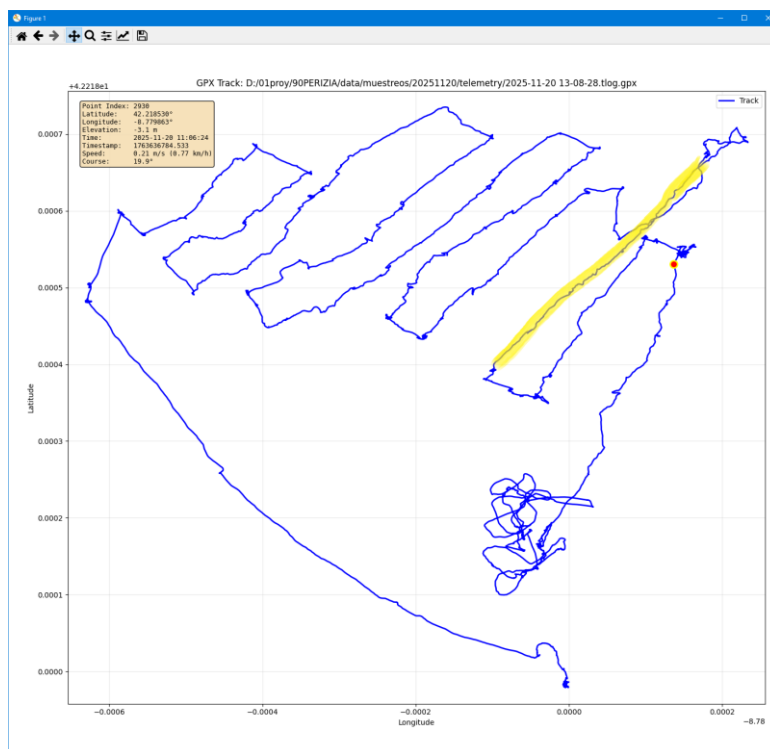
Figure 1

GPX Track: D:/01proy/90PERIZIA/data/muestreos/20251120/telemetry/2025-11-20 13-08-28.tlog.gpx

+4.2218e1

Point Index: 2930
Latitude: 42.218530°
Longitude: -8.779863°
Elevation: -3.1 m
Time: 2025-11-20 11:06:24
Timestamp: 1763636784.533
Speed: 0.21 m/s (0.77 km/h)
Course: 19.9°

Track

0.0007
0.0006
0.0005
0.0004
0.0003
0.0002
0.0001
0.0000

Latitude

−0.0006
−0.0004
−0.0002
0.0000
0.0002
−8.78

Longitude